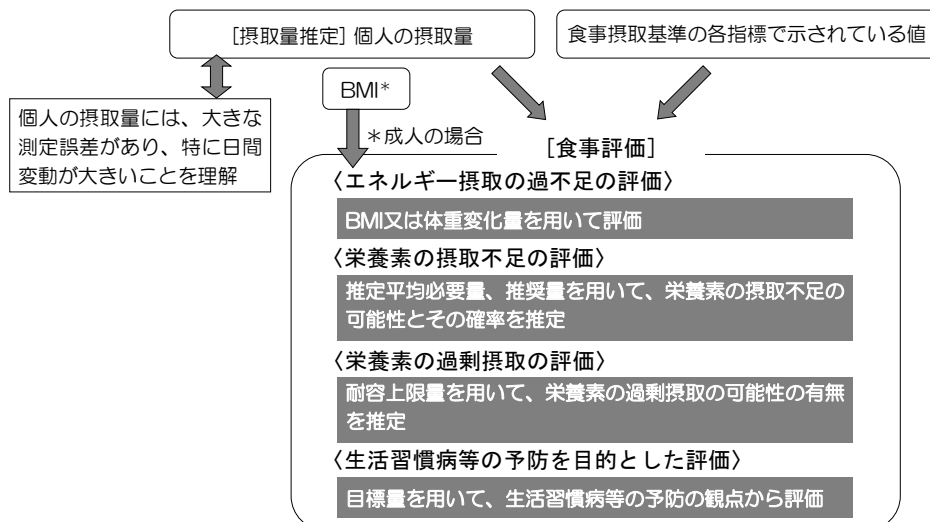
［摂取量推定］個人の摂取量

食事摂取基準の各指標で示されている値

個人の摂取量には、大きな測定誤差があり、特に日間変動が大きいことを理解

BMI＊

＊成人の場合

［食事評価］

〈エネルギー摂取の過不足の評価〉

BMI又は体重変化量を用いて評価

〈栄養素の摂取不足の評価〉

推定平均必要量、推奨量を用いて、栄養素の摂取不足の可能性とその確率を推定

〈栄養素の過剰摂取の評価〉

耐容上限量を用いて、栄養素の過剰摂取の可能性の有無を推定

〈生活習慣病等の予防を目的とした評価〉

目標量を用いて、生活習慣病等の予防の観点から評価